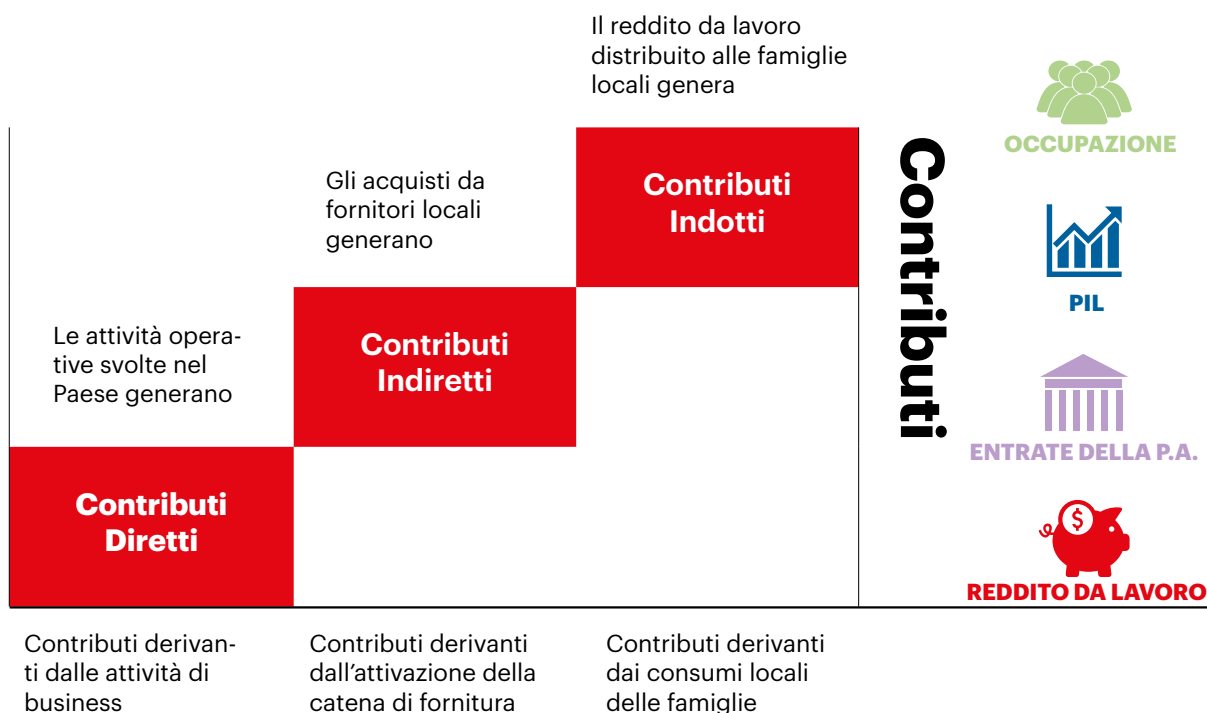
Il reddito da lavoro distribuito alle famiglie locali genera

Gli acquisti da fornitori locali generano

Le attività operative svolte nel Paese generano

Contributi Indotti

Contributi Indiretti

Contributi Diretti

Contributi

OCCUPAZIONE

PIL

ENTRATE DELLA P.A.

$

REDDITO DA LAVORO

Contributi derivanti dalle attività di business

Contributi derivanti dall'attivazione della catena di fornitura

Contributi derivanti dai consumi locali delle famiglie